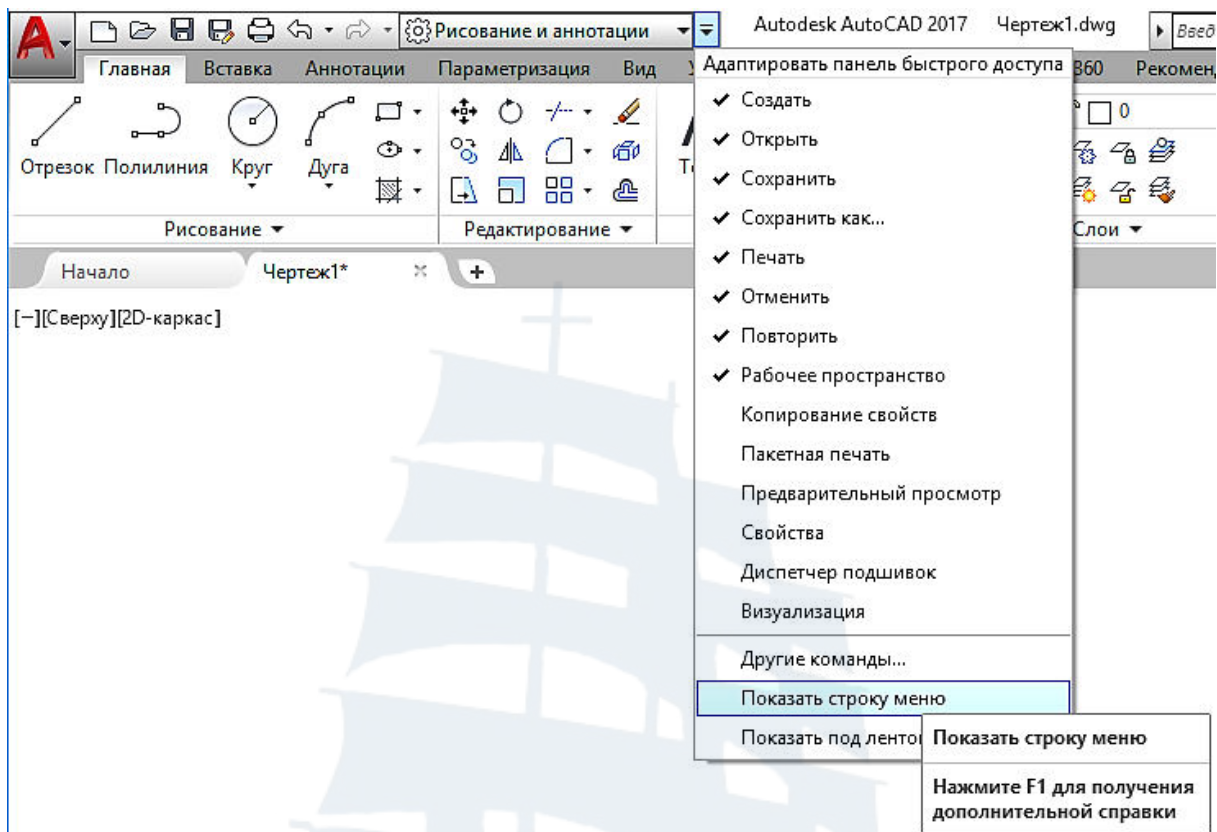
Рисование и аннотации
Autodesk AutoCAD 2017 Чертеж1.dwg
Введ
Главная Вставка Аннотации Параметризация Вид
Адаптировать панель быстрого доступа
360 Рекомен
Отрезок Полилиния Круг Дуга
Рисование ▼
Редактирование ▼
Слои ▼
0
Начало Чертеж1* ×
[−][Сверху][2D-каркас]
✔ Создать
✔ Открыть
✔ Сохранить
✔ Сохранить как...
✔ Печать
✔ Отменить
✔ Повторить
✔ Рабочее пространство
Копирование свойств
Пакетная печать
Предварительный просмотр
Свойства
Диспетчер подшивок
Визуализация
Другие команды...
Показать строку меню
Показать под ленто
Показать строку меню
Нажмите F1 для получения дополнительной справки